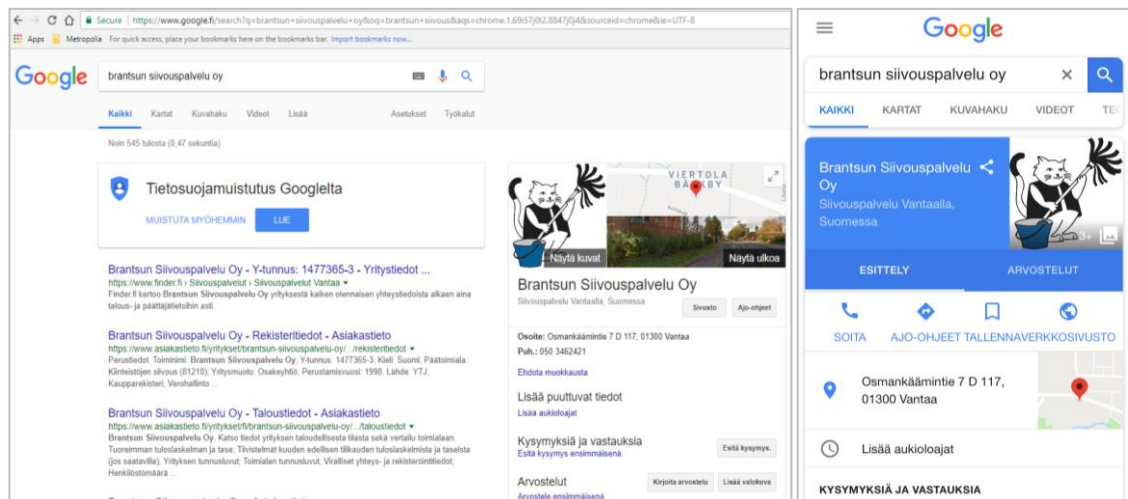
Secure | https://www.google.fi/search?q=brantsun+siivouspalvelu+oy&oq=brantsun+siivous&aqs=chrome.1.69i57j0l2.8847j0j4&sourceid=chrome&ie=UTF-8

Apps Metropolia For quick access, place your bookmarks here on the bookmarks bar. Import bookmarks now...

Google brantsun siivouspalvelu oy

Kaikki Kartat Kuvahaku Videot Lisää Asetukset Työkalut

Noin 545 tulosta (0,47 sekuntia)

Tietosuojamuistutus Googlelta

MUISTUTA MYÖHEMMIN LUE

Brantsun Siivouspalvelu Oy - Y-tunnus: 1477365-3 - Yritystiedot ...
https://www.finder.fi › Siivouspalvelut › Siivouspalvelut Vantaa
Finder.fi kertoo Brantsun Siivouspalvelu Oy yrityksestä kaiken olennaisen yhteystiedoista alkaen aina talous- ja päättäjätietoihin asti.

Brantsun Siivouspalvelu Oy - Rekisteritiedot - Asiakastieto
https://www.asiakastieto.fi/yritykset/brantsun-siivouspalvelu-oy/.../rekisteritiedot
Perustiedot. Toiminimi: Brantsun Siivouspalvelu Oy; Y-tunnus: 1477365-3; Kieli: Suomi; Päätoimiala: Kiinteistöjen siivous (81210); Yritysmuoto: Osakeyhtiö; Perustamisvuosi: 1998. Lähde: YTJ, Kaupparekisteri, Verohallinto ...

Brantsun Siivouspalvelu Oy - Taloustiedot - Asiakastieto
https://www.asiakastieto.fi/yritykset/fi/brantsun-siivouspalvelu-oy/.../taloustiedot
Brantsun Siivouspalvelu Oy. Katso tiedot yrityksen taloudellisesta tilasta sekä vertailu toimialaan. Tuoreimman tuloslaskelman ja tase; Tiivistelmät kuuden edellisen tilikauden tuloslaskelmista ja taseista (jos saatavilla); Yrityksen tunnusluvut; Toimialan tunnusluvut; Viralliset yhteys- ja rekisteröintitiedot; Henkilöstömäärä ...

VIERTOLA BACKBY

Näytä kuvat Näytä ulkoa

Brantsun Siivouspalvelu Oy
Siivouspalvelu Vantaalla, Suomessa
Sivusto Ajo-ohjeet

Osoite: Osmankäämintie 7 D 117, 01300 Vantaa
Puh.: 050 3462421

Ehdota muokkausta

Lisää puuttuvat tiedot
Lisää aukioloajat

Kysymyksiä ja vastauksia
Esitä kysymys ensimmäisenä.
Esitä kysymys.

Arvostelut
Arvostele ensimmäisenä
Kirjoita arvostelu Lisää valokuva

Google

brantsun siivouspalvelu oy

KAIKKI KARTAT KUVAHAKU VIDEOT TE

Brantsun Siivouspalvelu Oy
Siivouspalvelu Vantaalla, Suomessa

3+

ESITTELY ARVOSTELUT

SOITA AJO-OHJEET TALLENNA VERKKOSIVUSTO

Osmankäämintie 7 D 117, 01300 Vantaa

Lisää aukioloajat

KYSYMYKSIÄ JA VASTAUKSIA